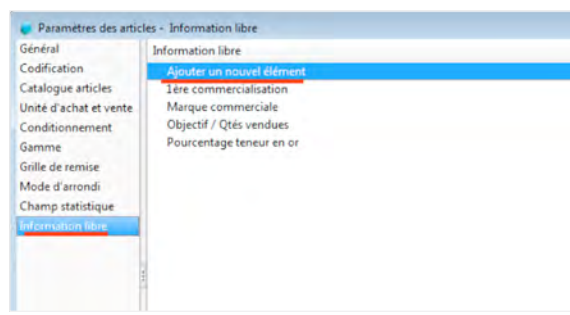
Paramètres des articles - Information libre

Général
Codification
Catalogue articles
Unité d'achat et vente
Conditionnement
Gamme
Grille de remise
Mode d'arrondi
Champ statistique
Information libre

Information libre
Ajouter un nouvel élément
1ère commercialisation
Marque commerciale
Objectif / Qtés vendues
Pourcentage teneur en or